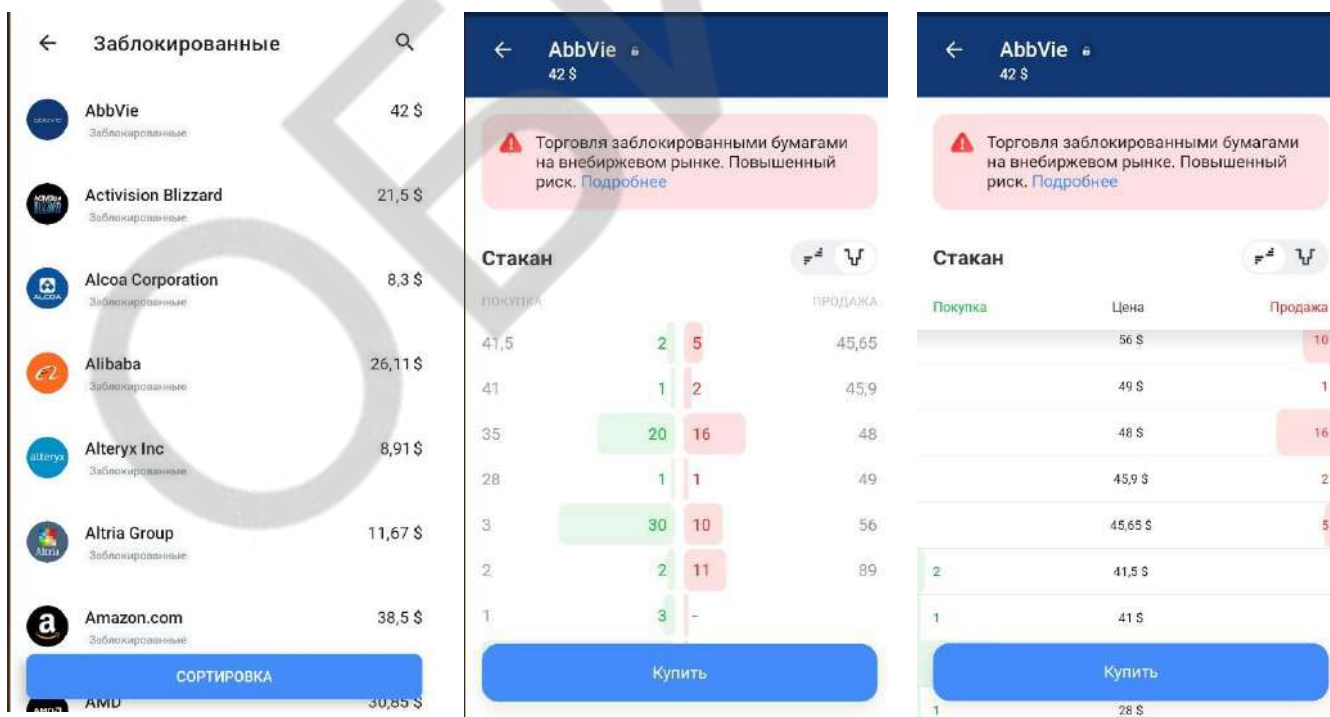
← Заблокированные

AbbVie
Заблокированные
42 $

Activision Blizzard
Заблокированные
21,5 $

Alcoa Corporation
Заблокированные
8,3 $

Alibaba
Заблокированные
26,11 $

Alteryx Inc
Заблокированные
8,91 $

Altria Group
Заблокированные
11,67 $

Amazon.com
Заблокированные
38,5 $

СОРТИРОВКА

AMD
30,85 $

← AbbVie
42 $

Торговля заблокированными бумагами на внебиржевом рынке. Повышенный риск. Подробнее

Стакан

ПОКУПКА ПРОДАЖА

| | | | |
|---|---|---|---|
| 41,5 | 2 | 5 | 45,65 |
| 41 | 1 | 2 | 45,9 |
| 35 | 20 | 16 | 48 |
| 28 | 1 | 1 | 49 |
| 3 | 30 | 10 | 56 |
| 2 | 2 | 11 | 89 |
| 1 | 3 | - | |

Купить

← AbbVie
42 $

Торговля заблокированными бумагами на внебиржевом рынке. Повышенный риск. Подробнее

Стакан

| Покупка | Цена | Продажа |
|---|---|---|
| | 56 $ | 10 |
| | 49 $ | 1 |
| | 48 $ | 16 |
| | 45,9 $ | 2 |
| | 45,65 $ | 5 |
| 2 | 41,5 $ | |
| 1 | 41 $ | |
| 1 | 28 $ | |

Купить